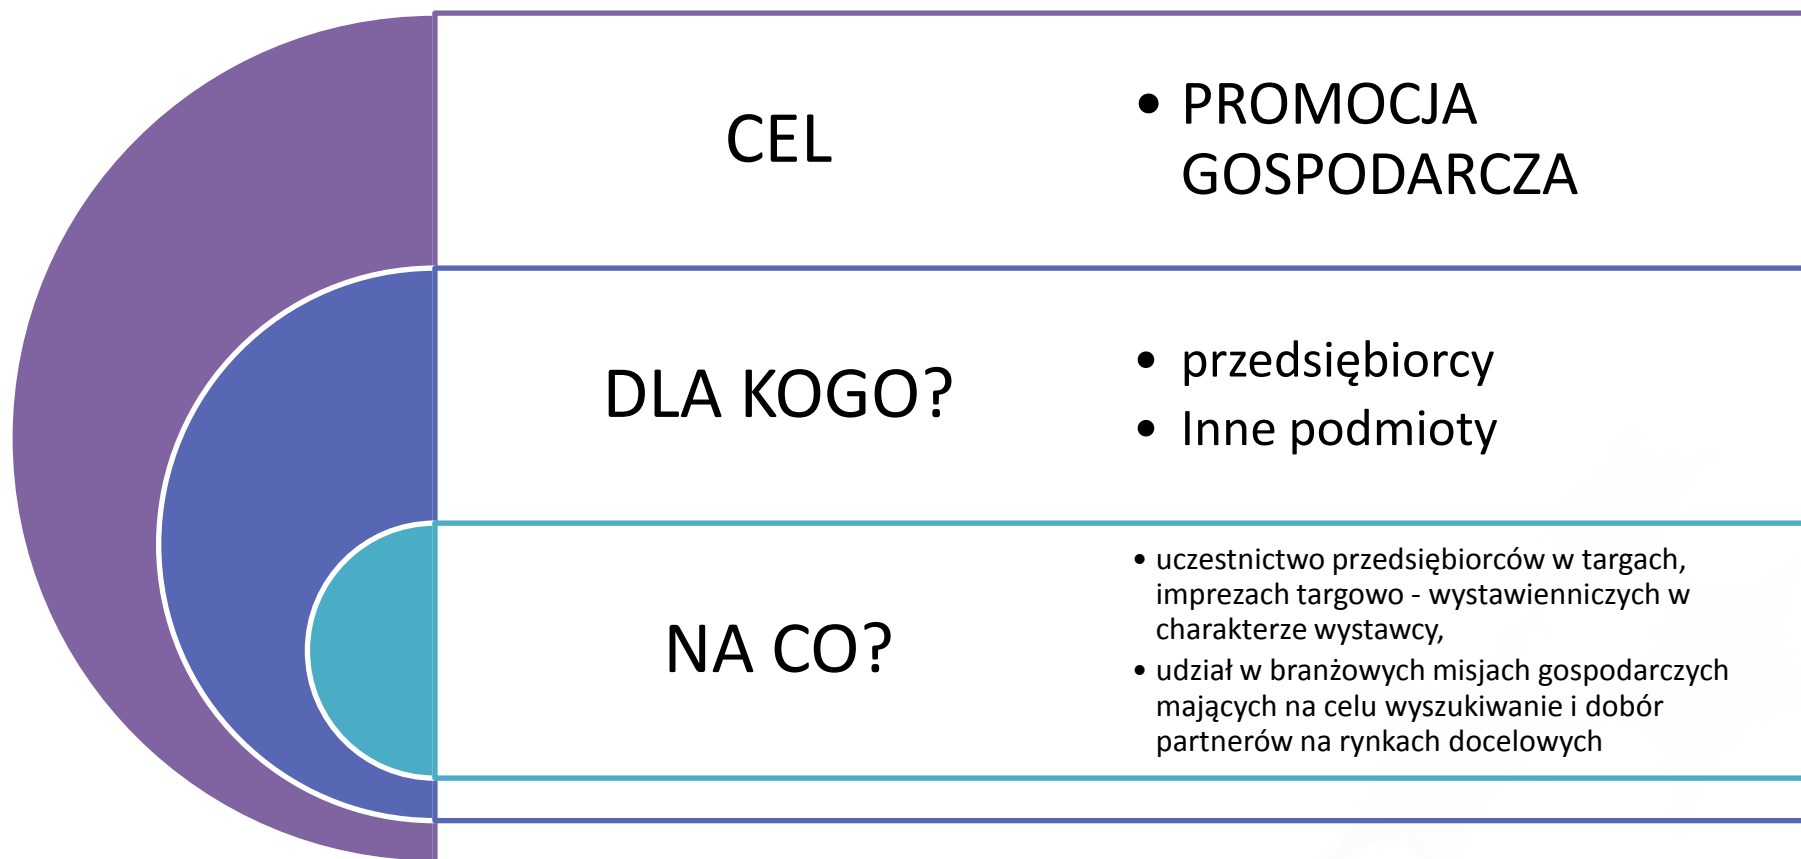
CEL

• PROMOCJA GOSPODARCZA

DLA KOGO?

• przedsiębiorcy
• Inne podmioty

NA CO?

• uczestnictwo przedsiębiorców w targach, imprezach targowo - wystawienniczych w charakterze wystawcy,
• udział w branżowych misjach gospodarczych mających na celu wyszukiwanie i dobór partnerów na rynkach docelowych